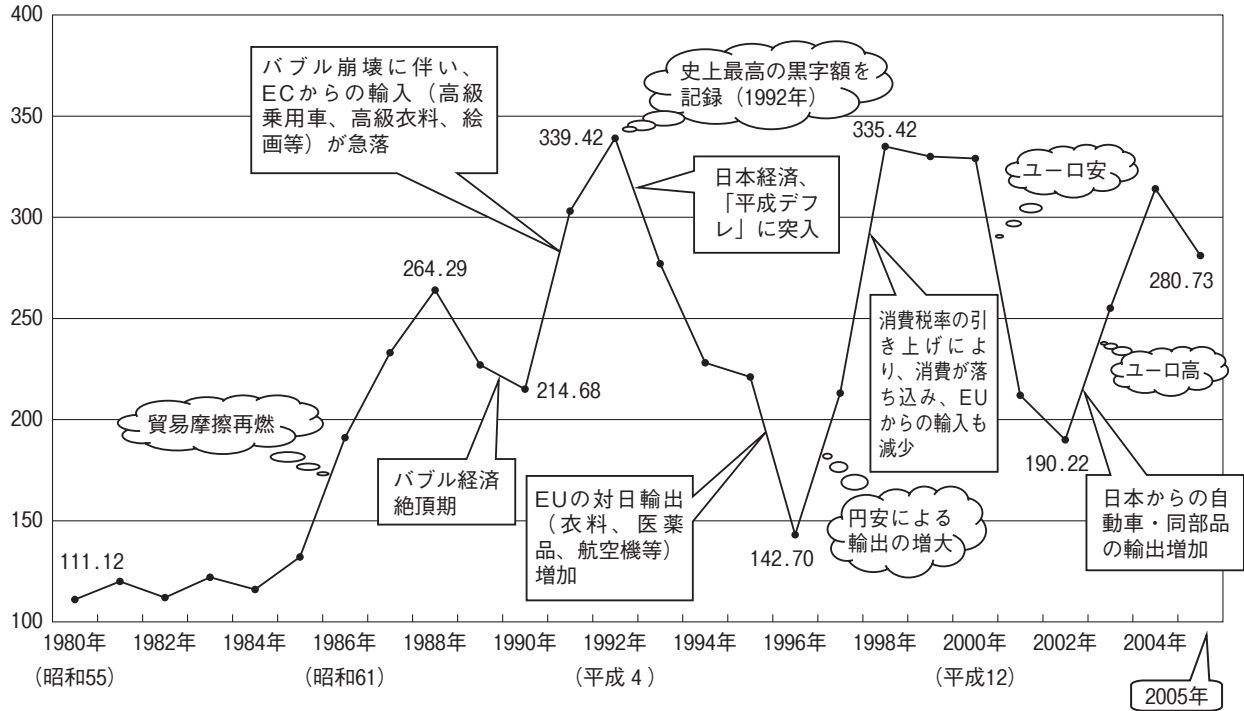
400

350

300

250

200

150

100

バブル崩壊に伴い、ECからの輸入（高級乗用車、高級衣料、絵画等）が急落

史上最高の黒字額を記録（1992年）

339.42

335.42

日本経済、「平成デフレ」に突入

ユーロ安

264.29

280.73

消費税率の引き上げにより、消費が落ち込み、EUからの輸入も減少

ユーロ高

214.68

貿易摩擦再燃

190.22

バブル経済絶頂期

EUの対日輸出（衣料、医薬品、航空機等）増加

円安による輸出の増大

日本からの自動車・同部品の輸出増加

111.12

142.70

1980年 1982年 1984年 1986年 1988年 1990年 1992年 1994年 1996年 1998年 2000年 2002年 2004年

（昭和55） （昭和61） （平成４） （平成12）

2005年